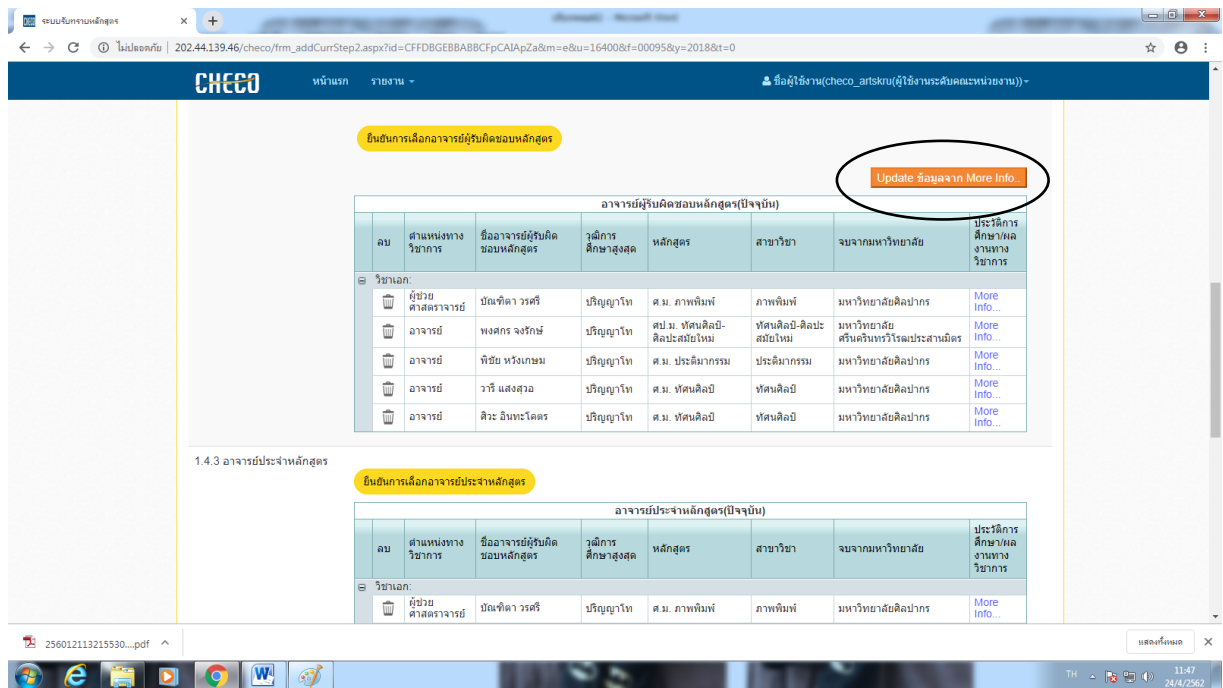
ระบบบริหารหลักสูตร ×
ไม่ปลอดภัย | 202.44.139.46/checo/frm_addCurrStep2.aspx?id=CFFDBGEBBABBCFpCAIApZa&m=e&u=16400&f=00095&y=2018&t=0

CHECO หน้าแรก รายงาน
ชื่อผู้ใช้งาน(checo_artskru(ผู้ใช้งานระดับคณะหน่วยงาน))

ยืนยันการเลือกอาจารย์ผู้รับผิดชอบหลักสูตร

Update ข้อมูลจาก More Info...

อาจารย์ผู้รับผิดชอบหลักสูตร(ปัจจุบัน)

| ลบ | ตำแหน่งทางวิชาการ | ชื่ออาจารย์ผู้รับผิดชอบหลักสูตร | วุฒิการศึกษาสูงสุด | หลักสูตร | สาขาวิชา | จบจากมหาวิทยาลัย | ประวัติการศึกษา/ผลงานทางวิชาการ |
|---|---|---|---|---|---|---|---|
| วิชาเอก: | | | | | | | |
| | ผู้ช่วยศาสตราจารย์ | บัณฑิตา วรศรี | ปริญญาโท | ศ.ม. ภาพพิมพ์ | ภาพพิมพ์ | มหาวิทยาลัยศิลปากร | More Info... |
| | อาจารย์ | พงศกร จงรักษ์ | ปริญญาโท | ศป.ม. ทัศนศิลป์-ศิลปะสมัยใหม่ | ทัศนศิลป์-ศิลปะสมัยใหม่ | มหาวิทยาลัยศรีนครินทรวิโรฒประสานมิตร | More Info... |
| | อาจารย์ | พิชัย หวังเกษม | ปริญญาโท | ศ.ม. ประติมากรรม | ประติมากรรม | มหาวิทยาลัยศิลปากร | More Info... |
| | อาจารย์ | วาริ แสงสุวอ | ปริญญาโท | ศ.ม. ทัศนศิลป์ | ทัศนศิลป์ | มหาวิทยาลัยศิลปากร | More Info... |
| | อาจารย์ | ศิวะ อินทะโคตร | ปริญญาโท | ศ.ม. ทัศนศิลป์ | ทัศนศิลป์ | มหาวิทยาลัยศิลปากร | More Info... |

1.4.3 อาจารย์ประจำหลักสูตร

ยืนยันการเลือกอาจารย์ประจำหลักสูตร

อาจารย์ประจำหลักสูตร(ปัจจุบัน)

| ลบ | ตำแหน่งทางวิชาการ | ชื่ออาจารย์ผู้รับผิดชอบหลักสูตร | วุฒิการศึกษาสูงสุด | หลักสูตร | สาขาวิชา | จบจากมหาวิทยาลัย | ประวัติการศึกษา/ผลงานทางวิชาการ |
|---|---|---|---|---|---|---|---|
| วิชาเอก: | | | | | | | |
| | ผู้ช่วยศาสตราจารย์ | บัณฑิตา วรศรี | ปริญญาโท | ศ.ม. ภาพพิมพ์ | ภาพพิมพ์ | มหาวิทยาลัยศิลปากร | More Info... |

256012113215530....pdf
แสดงทั้งหมด
TH 11:47 24/4/2562